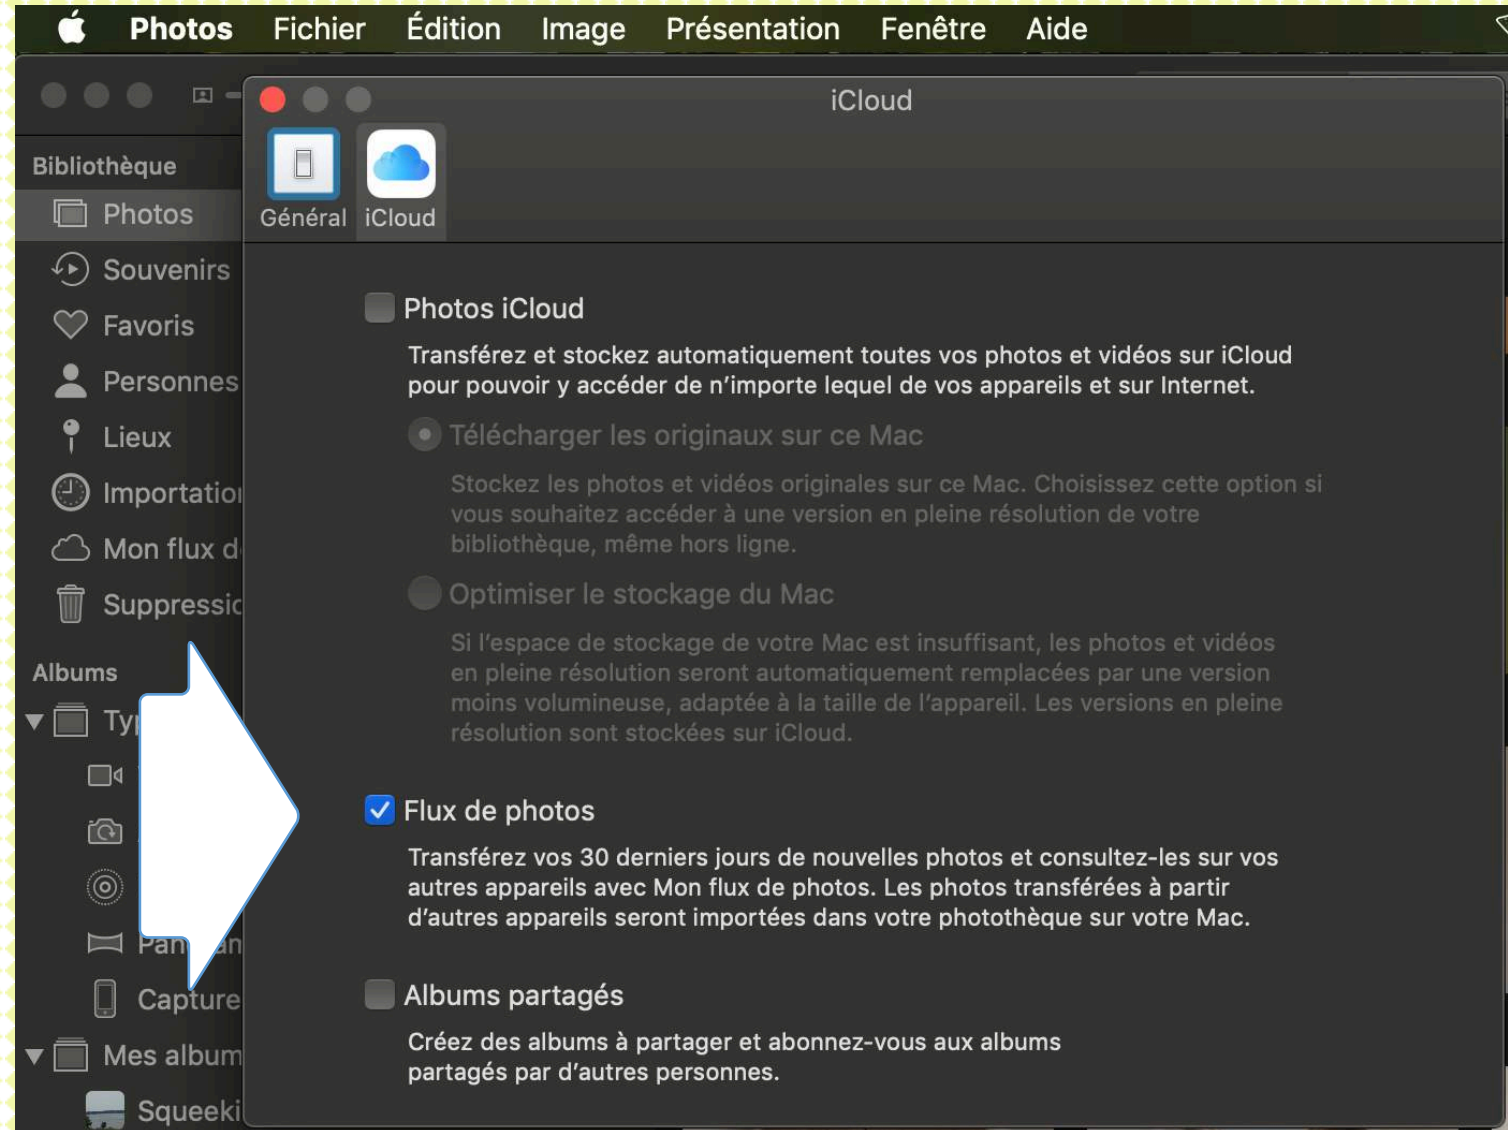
Photos Fichier Édition Image Présentation Fenêtre Aide

iCloud

Général iCloud

Bibliothèque
Photos
Souvenirs
Favoris
Personnes
Lieux
Importatio
Mon flux d
Suppressio

Albums
Ty
Pan
Capture
Mes album
Squeeki

Photos iCloud

Transférez et stockez automatiquement toutes vos photos et vidéos sur iCloud pour pouvoir y accéder de n'importe lequel de vos appareils et sur Internet.

Télécharger les originaux sur ce Mac

Stockez les photos et vidéos originales sur ce Mac. Choisissez cette option si vous souhaitez accéder à une version en pleine résolution de votre bibliothèque, même hors ligne.

Optimiser le stockage du Mac

Si l'espace de stockage de votre Mac est insuffisant, les photos et vidéos en pleine résolution seront automatiquement remplacées par une version moins volumineuse, adaptée à la taille de l'appareil. Les versions en pleine résolution sont stockées sur iCloud.

Flux de photos

Transférez vos 30 derniers jours de nouvelles photos et consultez-les sur vos autres appareils avec Mon flux de photos. Les photos transférées à partir d'autres appareils seront importées dans votre photothèque sur votre Mac.

Albums partagés

Créez des albums à partager et abonnez-vous aux albums partagés par d'autres personnes.